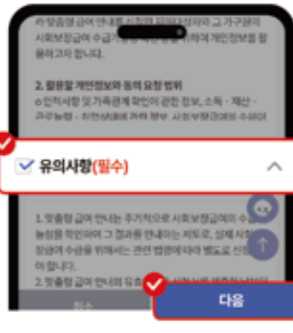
라 맞춤형 급여 안내를 신청한 대상자와 그 가구원의 사회보장급여 수급 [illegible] 개인정보를 활용하고자 합니다.

2. 활용할 개인정보와 동의 요청 범위
o 인적사항 및 가족관계 확인에 관한 정보, 소득 · 재산 · 근로능력 · 취업상태에 관한 정보, 사회보장급여 수급이력

유의사항(필수)

1. 맞춤형 급여 안내는 주기적으로 사회보장급여의 수급 능성을 확인하여 그 결과를 안내하는 제도로, 실제 사회보장급여 수급을 위해서는 관련 법령에 따라 별도로 신청하여야 합니다.
2. 맞춤형 급여 안내 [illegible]

취소

다음